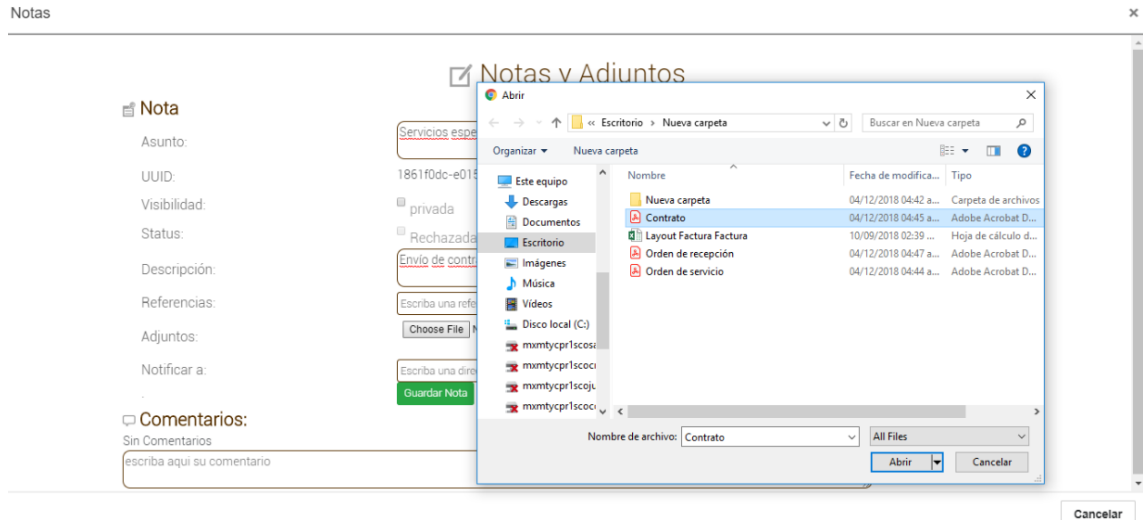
Notas

×

Notas y Adjuntos

Nota

Asunto: Servicios espe

UUID: 1861f0dc-e015

Visibilidad: privada

Status: Rechazada

Descripción: Envío de contr

Referencias: Escriba una refe

Adjuntos: Choose File N

Notificar a: Escriba una dire

Guardar Nota

Comentarios:

Sin Comentarios

escriba aqui su comentario

Abrir

« Escritorio › Nueva carpeta

Buscar en Nueva carpeta

Organizar ▾ Nueva carpeta

Este equipo
Descargas
Documentos
Escritorio
Imágenes
Música
Vídeos
Disco local (C:)
mxmtycpr1scosa
mxmtycpr1scoci
mxmtycpr1scoju
mxmtycpr1scoci

| Nombre | Fecha de modifica... | Tipo |
|---|---|---|
| Nueva carpeta | 04/12/2018 04:42 a... | Carpeta de archivos |
| Contrato | 04/12/2018 04:45 a... | Adobe Acrobat D... |
| Layout Factura Factura | 10/09/2018 02:39 ... | Hoja de cálculo d... |
| Orden de recepción | 04/12/2018 04:47 a... | Adobe Acrobat D... |
| Orden de servicio | 04/12/2018 04:44 a... | Adobe Acrobat D... |

Nombre de archivo: Contrato

All Files

Abrir

Cancelar

Cancelar